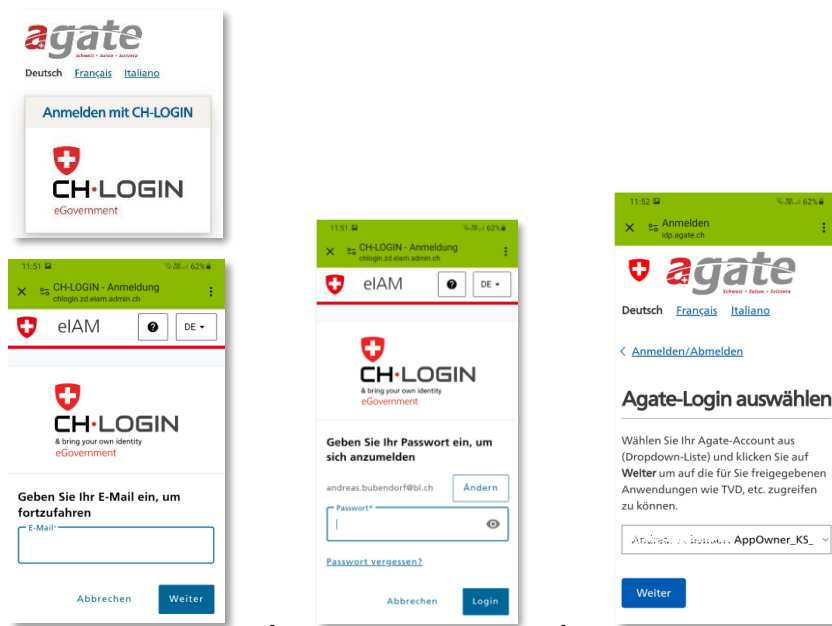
agate
Schweiz · Suisse · Svizzera

Deutsch Français Italiano

Anmelden mit CH-LOGIN

CH·LOGIN
eGovernment

11:51
62%
CH-LOGIN - Anmeldung
chlogin.zd.eiam.admin.ch
eIAM
DE

CH·LOGIN
& bring your own identity
eGovernment

Geben Sie Ihr E-Mail ein, um fortzufahren

E-Mail*

Abbrechen
Weiter

11:51
62%
CH-LOGIN - Anmeldung
chlogin.zd.eiam.admin.ch
eIAM
DE

CH·LOGIN
& bring your own identity
eGovernment

Geben Sie Ihr Passwort ein, um sich anzumelden

andreas.bubendorf@bl.ch
Ändern

Passwort*

Passwort vergessen?

Abbrechen
Login

11:52
62%
Anmelden
idp.agate.ch

agate
Schweiz · Suisse · Svizzera

Deutsch Français Italiano

< Anmelden/Abmelden

Agate-Login auswählen

Wählen Sie Ihr Agate-Account aus (Dropdown-Liste) und klicken Sie auf Weiter um auf die für Sie freigegebenen Anwendungen wie TVD, etc. zugreifen zu können.

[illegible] AppOwner_KS_

Weiter